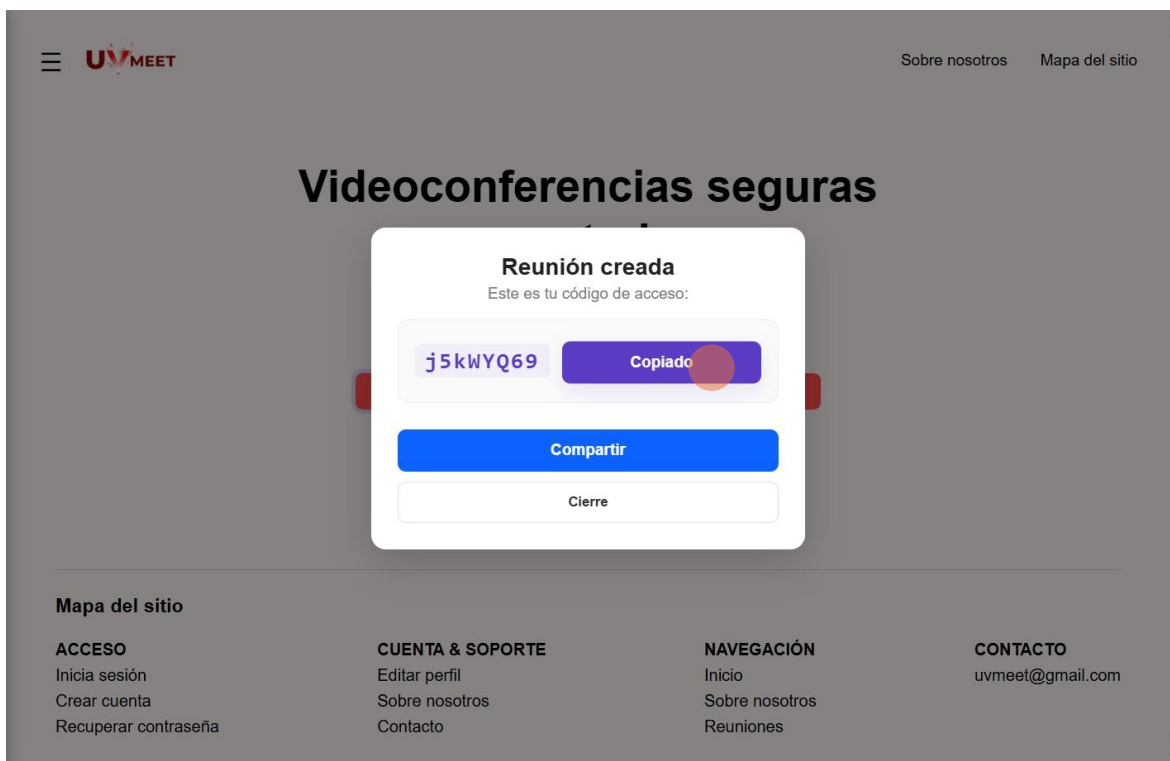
UVMEET

Sobre nosotros Mapa del sitio

Videoconferencias seguras

Reunión creada

Este es tu código de acceso:

j5kWYQ69

Copiado

Compartir

Cierre

Mapa del sitio

ACCESO
Inicia sesión
Crear cuenta
Recuperar contraseña

CUENTA & SOPORTE
Editar perfil
Sobre nosotros
Contacto

NAVEGACIÓN
Inicio
Sobre nosotros
Reuniones

CONTACTO
uvmeet@gmail.com